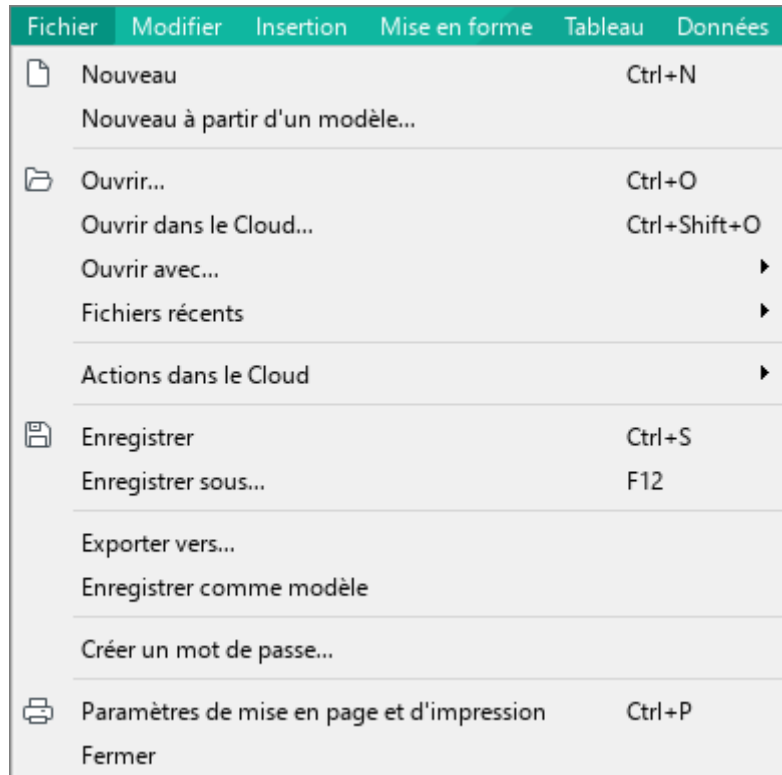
Fichier Modifier Insertion Mise en forme Tableau Données

Nouveau Ctrl+N
Nouveau à partir d'un modèle...

Ouvrir... Ctrl+O
Ouvrir dans le Cloud... Ctrl+Shift+O
Ouvrir avec...
Fichiers récents

Actions dans le Cloud

Enregistrer Ctrl+S
Enregistrer sous... F12

Exporter vers...
Enregistrer comme modèle

Créer un mot de passe...

Paramètres de mise en page et d'impression Ctrl+P
Fermer